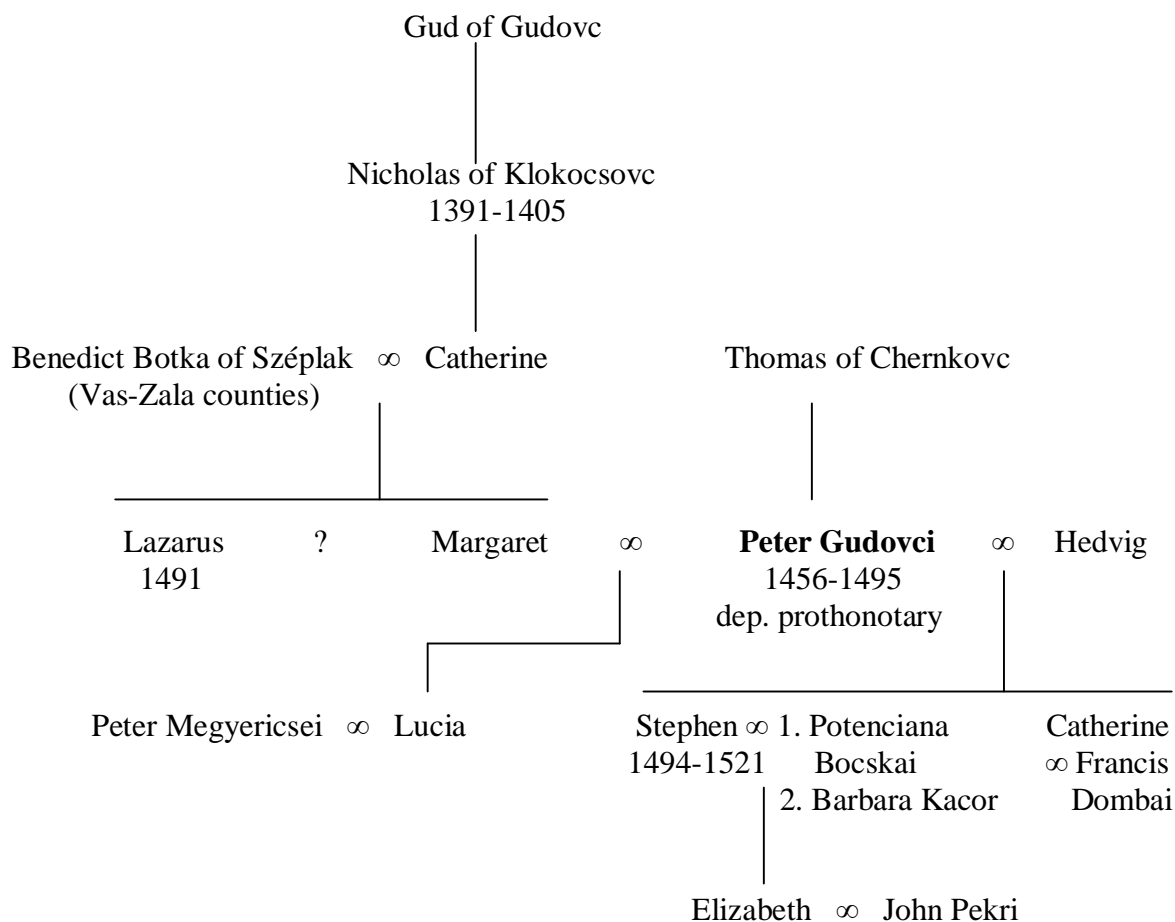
Gud of Gudovc

Nicholas of Klokocsovc
1391-1405

Benedict Botka of Széplak $\infty$ Catherine
(Vas-Zala counties)

Thomas of Chernkovc

Lazarus
1491

?

Margaret $\infty$ **Peter Gudovci** $\infty$ Hedvig
1456-1495
dep. prothonotary

Peter Megyericsei $\infty$ Lucia

Stephen $\infty$ 1. Potenciana Bocskai
1494-1521
2. Barbara Kacor

Catherine
$\infty$ Francis Dombai

Elizabeth $\infty$ John Pekri